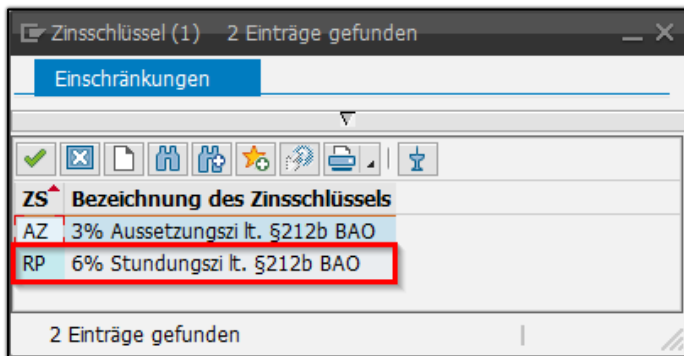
Zinsschlüssel (1) 2 Einträge gefunden

Einschränkungen

| ZS | Bezeichnung des Zinsschlüssels |
|---|---|
| AZ | 3% Aussetzungszi lt. §212b BAO |
| RP | 6% Stundungszi lt. §212b BAO |

2 Einträge gefunden